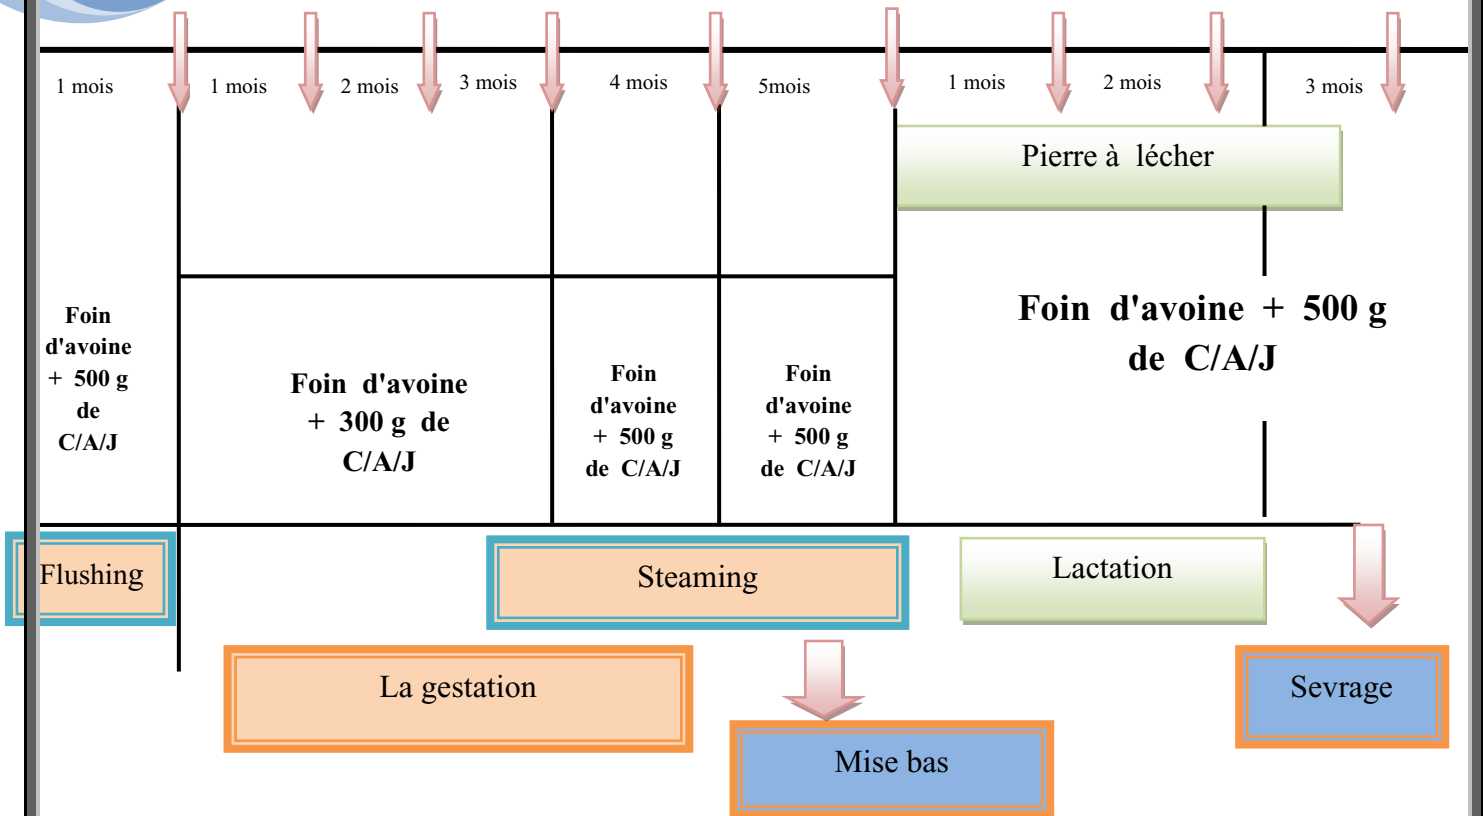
1 mois

1 mois

2 mois

3 mois

4 mois

5mois

1 mois

2 mois

3 mois

Pierre à lécher

Foin d'avoine + 500 g de C/A/J

Foin d'avoine + 300 g de C/A/J

Foin d'avoine + 500 g de C/A/J

Foin d'avoine + 500 g de C/A/J

Foin d'avoine + 500 g de C/A/J

Flushing

Steaming

Lactation

La gestation

Sevrage

Mise bas